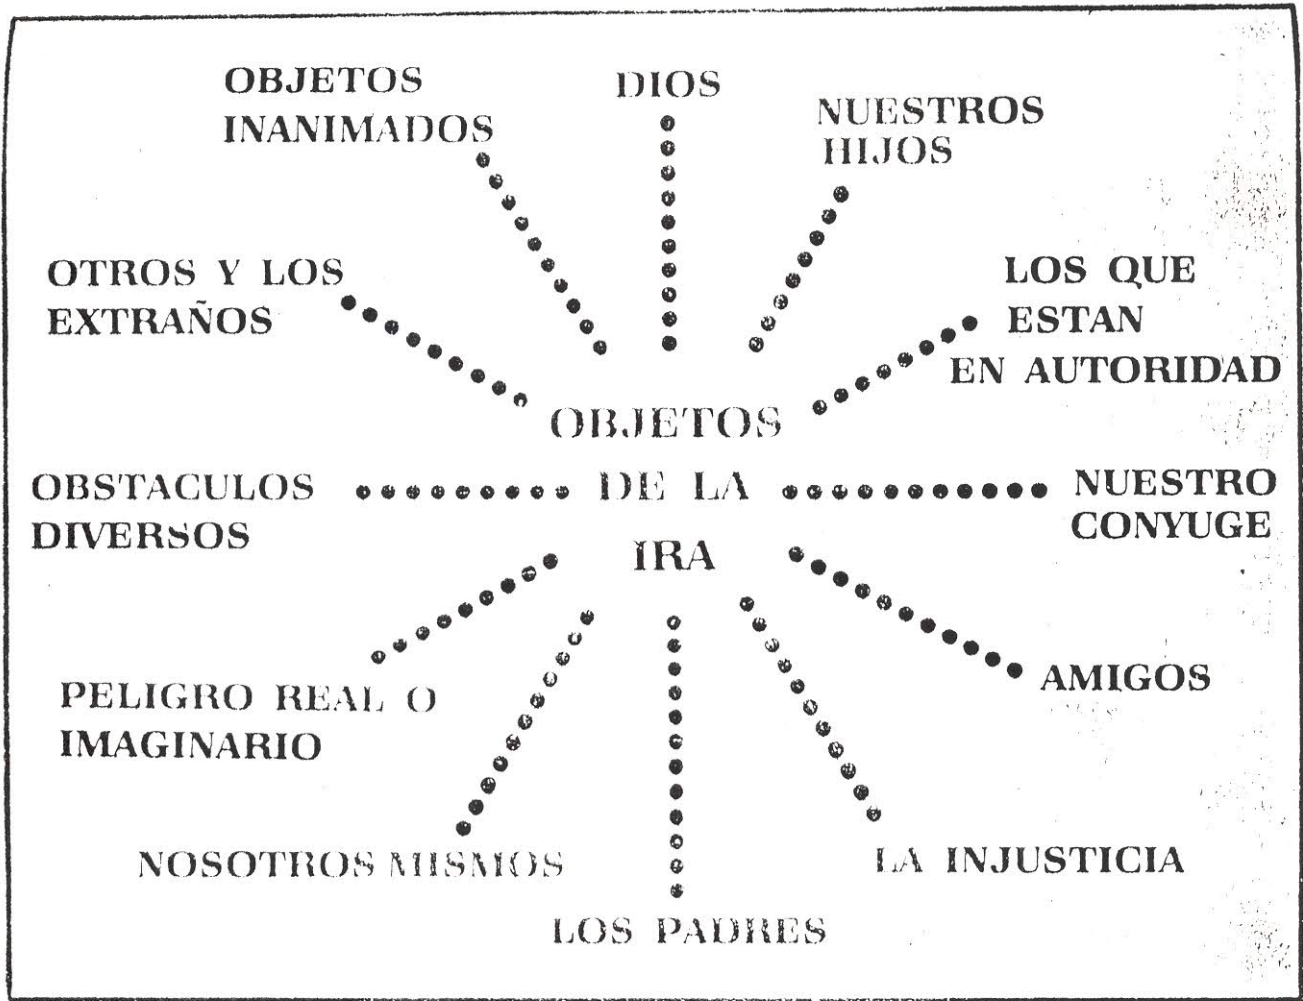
OBJETOS INANIMADOS

DIOS

NUESTROS HIJOS

OTROS Y LOS EXTRAÑOS

LOS QUE ESTAN EN AUTORIDAD

OBJETOS DE LA IRA

OBSTACULOS DIVERSOS

NUESTRO CONYUGE

AMIGOS

PELIGRO REAL O IMAGINARIO

NOSOTROS MISMOS

LA INJUSTICIA

LOS PADRES